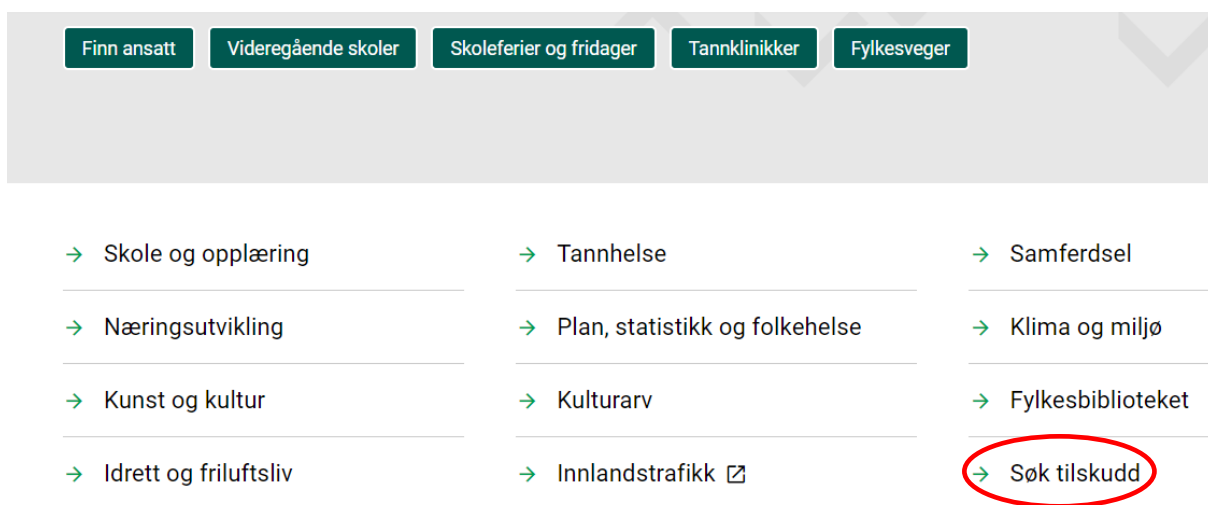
Finn ansatt Videregående skoler Skoleferier og fridager Tannklinikker Fylkesveger

→ Skole og opplæring
→ Næringsutvikling
→ Kunst og kultur
→ Idrett og friluftsliv

→ Tannhelse
→ Plan, statistikk og folkehelse
→ Kulturarv
→ Innlandstrafikk

→ Samferdsel
→ Klima og miljø
→ Fylkesbiblioteket
→ Søk tilskudd